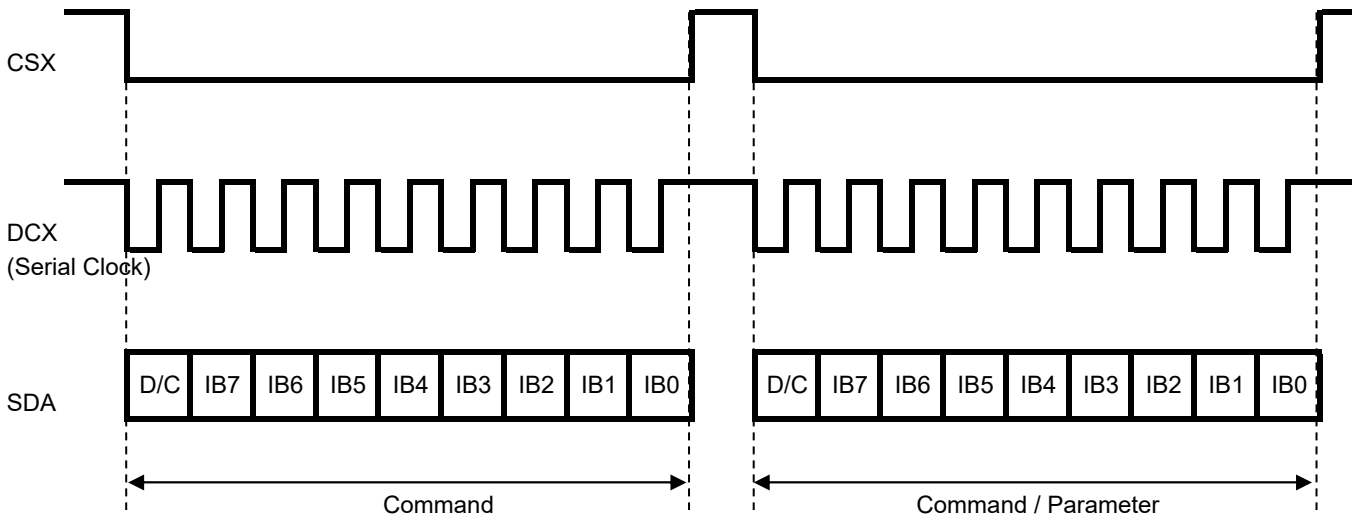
CSX

DCX
(Serial Clock)

SDA

| D/C | IB7 | IB6 | IB5 | IB4 | IB3 | IB2 | IB1 | IB0 |
|---|---|---|---|---|---|---|---|---|

| D/C | IB7 | IB6 | IB5 | IB4 | IB3 | IB2 | IB1 | IB0 |
|---|---|---|---|---|---|---|---|---|

Command

Command / Parameter